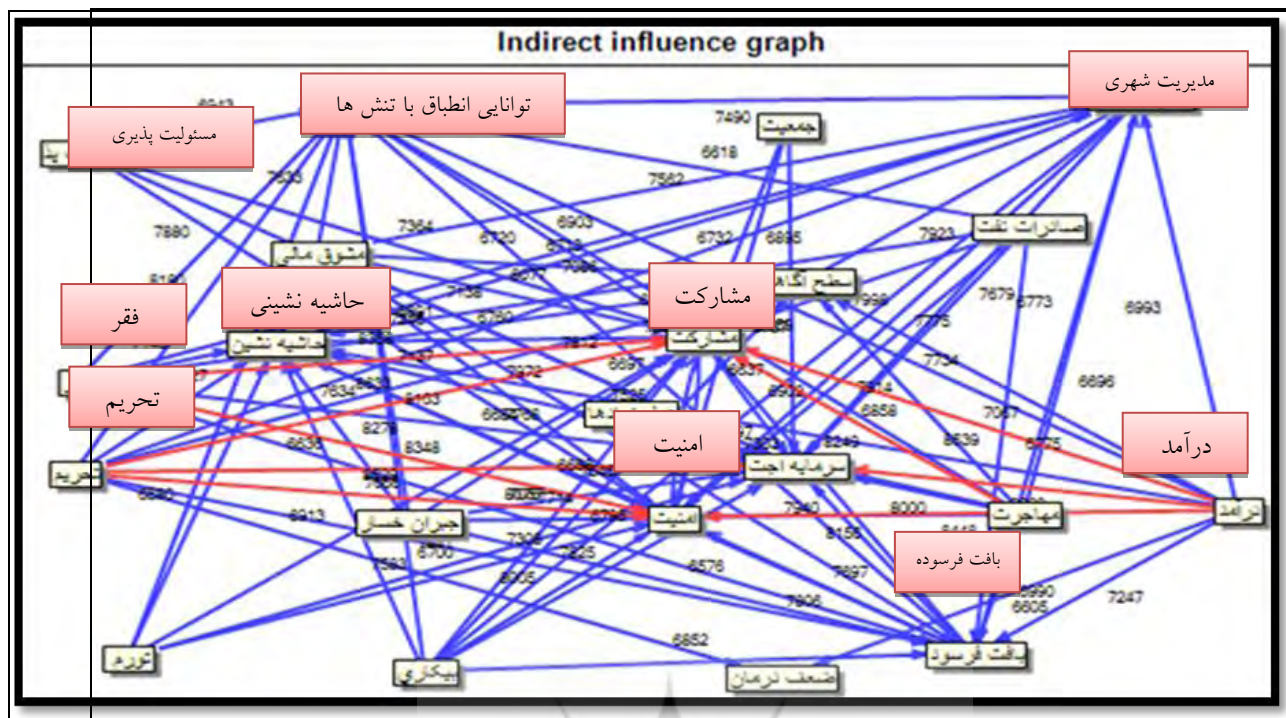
Indirect influence graph

مدیریت شهری

توانایی انطباق با تنش ها

مسئولیت پذیری

جمعیت

7490

6618

7562

7533

7880

صادرات نفت

7923

7364

6730

6903

6732

6895

مشوق مالی

حاشیه نشینی

فقر

مشارکت

سطح آگاهی

7679

6773

7775

6993

7138

6780

حاشیه نشین

مشارکت

تحریم

7834

8103

7812

6897

7734

6696

امنیت

درآمد

تحریم

6638

8279

8348

8249

8639

7067

8675

سرمایه اجت

درآمد

8000

مهاجرت

6640

8913

جبران خسارت

6700

7306

7825

امنیت

6576

7940

8158

7697

بافت فرسوده

7563

8008

7806

6990

6605

7247

تورم

6852

بیکاری

ضعف درمان

بافت فرسوده